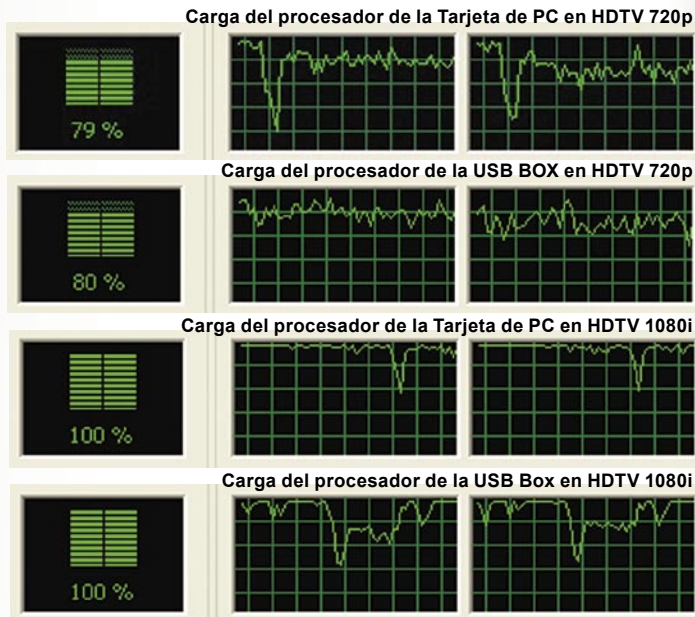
Carga del procesador de la Tarjeta de PC en HDTV 720p

79 %

Carga del procesador de la USB BOX en HDTV 720p

80 %

Carga del procesador de la Tarjeta de PC en HDTV 1080i

100 %

Carga del procesador de la USB Box en HDTV 1080i

100 %